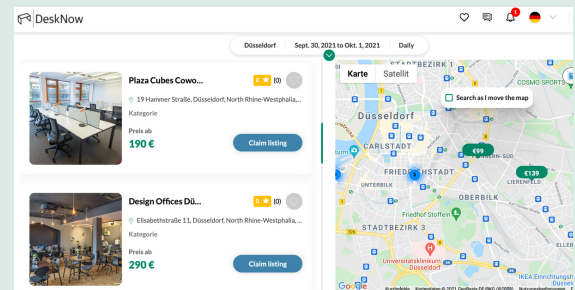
DeskNow

1

Düsseldorf | Sept. 30, 2021 to Okt. 1, 2021 | Daily

Plaza Cubes Cowo...

0 (0)

19 Hammer Straße, Düsseldorf, North Rhine-Westphalia,...

Kategorie

Preis ab

190 €

Claim listing

Design Offices Dü...

0 (0)

Elisabethstraße 11, Düsseldorf, North Rhine-Westphalia,...

Kategorie

Preis ab

290 €

Claim listing

Karte | Satellit

Search as I move the map

STADTBEZIRK 1

COSMO SPORTS

Düsseldorf

FRIEDRICHSTADT

€99

€139

UNTERBILK

OBERBILK

LIERENFELD

Friedhof Stoffeln

STADTBEZIRK 3

STADTBEZIRK 8

Universitätsklinikum Düsseldorf

IKEA Einrichtungsh Düsseldorf

Google

Kurzbefehle Kartendaten © 2021 GeoBasis-DE/BKG (©2009) Nutzungsbedingungen